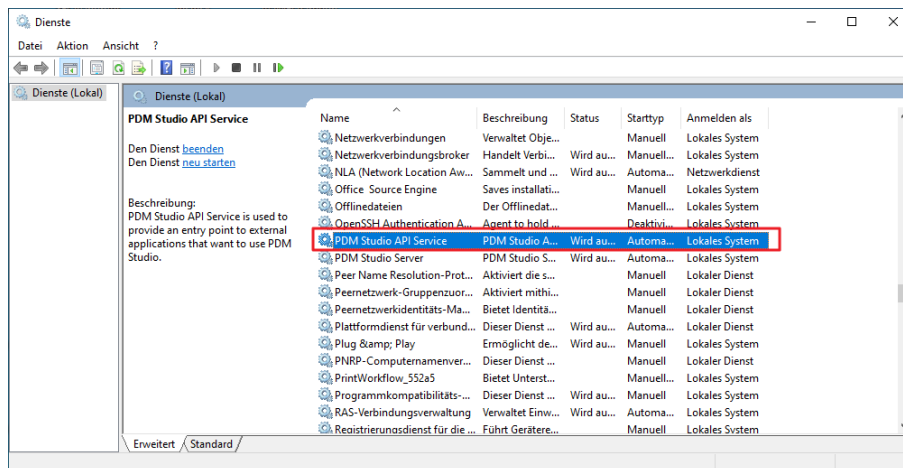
Dienste

Datei Aktion Ansicht ?

Dienste (Lokal)

Dienste (Lokal)

PDM Studio API Service

Den Dienst beenden
Den Dienst neu starten

Beschreibung:
PDM Studio API Service is used to provide an entry point to external applications that want to use PDM Studio.

| Name | Beschreibung | Status | Starttyp | Anmelden als |
|---|---|---|---|---|
| Netzwerkverbindungen | Verwaltet Obje... | | Manuell | Lokales System |
| Netzwerkverbindungsbroker | Handelt Verbi... | Wird au... | Manuell... | Lokales System |
| NLA (Network Location Aw... | Sammelt und ... | Wird au... | Automa... | Netzwerkdienst |
| Office Source Engine | Saves installati... | | Manuell | Lokales System |
| Offlinedateien | Der Offlinedat... | | Manuell... | Lokales System |
| OpenSSH Authentication A... | Agent to hold ... | | Deaktivi... | Lokales System |
| PDM Studio API Service | PDM Studio A... | Wird au... | Automa... | Lokales System |
| PDM Studio Server | PDM Studio S... | Wird au... | Automa... | Lokales System |
| Peer Name Resolution-Prot... | Aktiviert die s... | | Manuell | Lokaler Dienst |
| Peernetzwerk-Gruppenzuor... | Aktiviert mithi... | | Manuell | Lokaler Dienst |
| Peernetzwerkidentitäts-Ma... | Bietet Identitä... | | Manuell | Lokaler Dienst |
| Plattformdienst für verbund... | Dieser Dienst ... | Wird au... | Automa... | Lokaler Dienst |
| Plug &amp; Play | Ermöglicht de... | Wird au... | Manuell | Lokales System |
| PNRP-Computernamenver... | Dieser Dienst ... | | Manuell | Lokaler Dienst |
| PrintWorkflow_552a5 | Bietet Unterst... | | Manuell | Lokales System |
| Programmkompatibilitäts-... | Dieser Dienst ... | Wird au... | Manuell | Lokales System |
| RAS-Verbindungsverwaltung | Verwaltet Einw... | Wird au... | Automa... | Lokales System |
| Registrierungsdienst für die ... | Führt Geräter... | | Manuell | Lokales System |

Erweitert / Standard